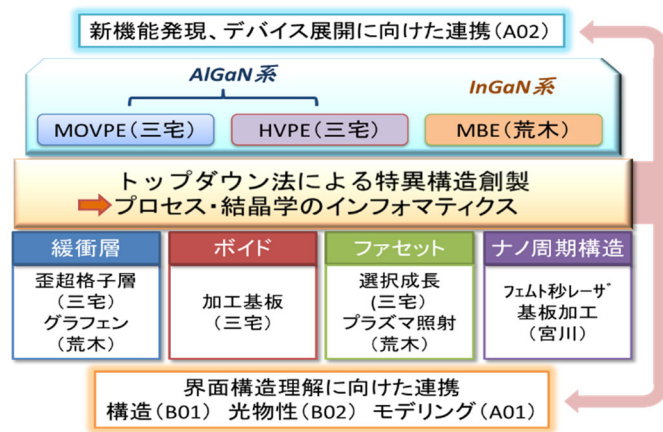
新機能発現、デバイス展開に向けた連携（A02）

AlGaN系

InGaN系

MOVPE（三宅）

HVPE（三宅）

MBE（荒木）

トップダウン法による特異構造創製

プロセス・結晶学のインフォマティクス

| 緩衝層 | ボイド | ファセット | ナノ周期構造 |
|---|---|---|---|
| 歪超格子層（三宅）グラフェン（荒木） | 加工基板（三宅） | 選択成長（三宅）プラズマ照射（荒木） | フェムト秒レーザ 基板加工（宮川） |

界面構造理解に向けた連携

構造（B01） 光物性（B02） モデリング（A01）